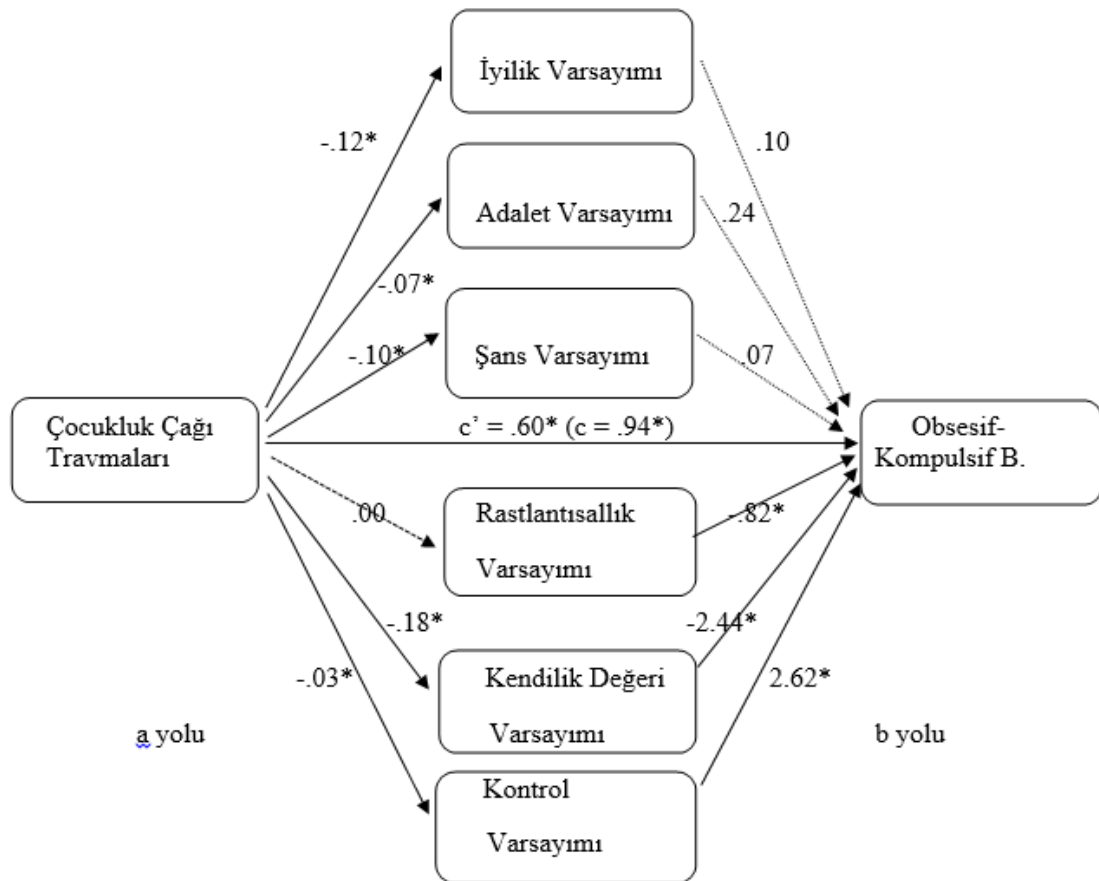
İyilik Varsayımı

-.12*

.10

Adalet Varsayımı

.24

-.07*

-.10*

Şans Varsayımı

.07

Çocukluk Çağı Travmaları

c' = .60* (c = .94*)

Obsesif-Kompulsif B.

.00

Rastlantısallık Varsayımı

-.82*

-.18*

-2.44*

-.03*

Kendilik Değeri Varsayımı

2.62*

a yolu

b yolu

Kontrol Varsayımı